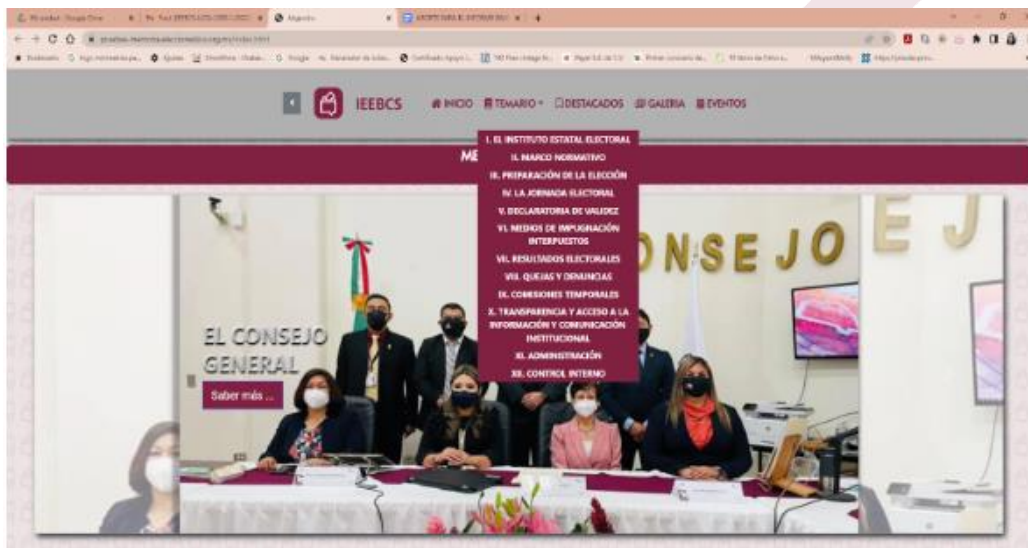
IEEBCS INICIO TEMARIO DESTACADOS GALERIA EVENTOS

ME

I. EL INSTITUTO ESTATAL ELECTORAL
II. MARCO NORMATIVO
III. PREPARACIÓN DE LA ELECCIÓN
IV. LA JORNADA ELECTORAL
V. DECLARATORIA DE VALIDEZ
VI. MEDIOS DE IMPUGNACIÓN INTERPUESTOS
VII. RESULTADOS ELECTORALES
VIII. QUEJAS Y DENUNCIAS
IX. COMISIONES TEMPORALES
X. TRANSPARENCIA Y ACCESO A LA INFORMACIÓN Y COMUNICACIÓN INSTITUCIONAL
XI. ADMINISTRACIÓN
XII. CONTROL INTERNO

EL CONSEJO GENERAL
Saber más ...

CONSEJO
E J